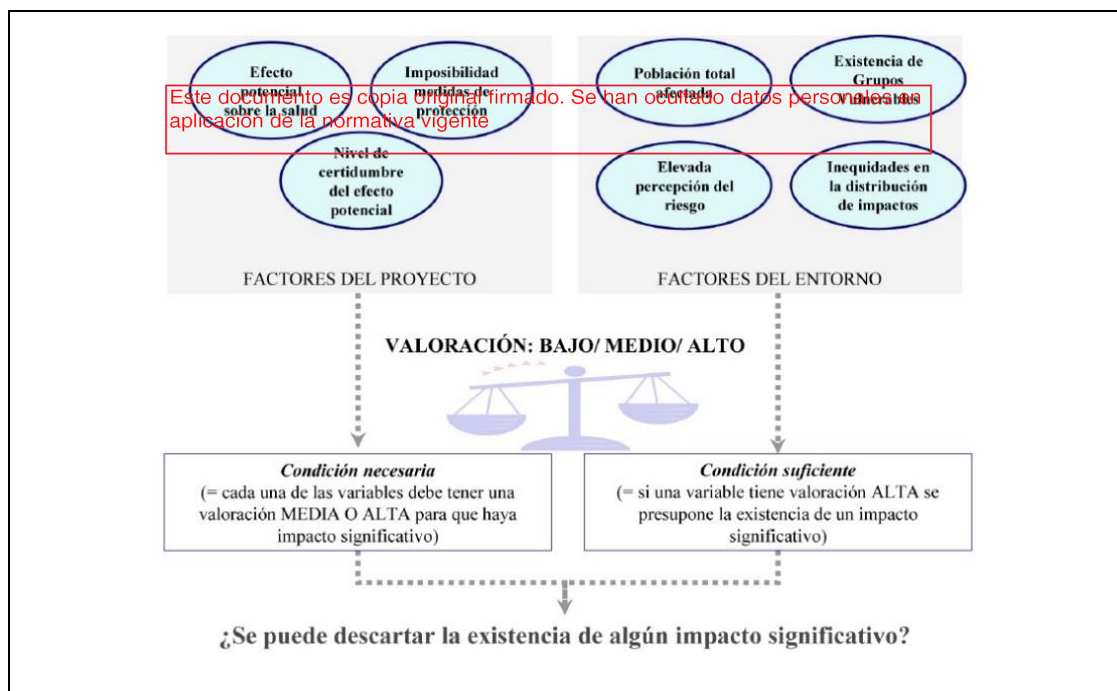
Efecto potencial sobre la salud

Imposibilidad medidas de protección

Nivel de certidumbre del efecto potencial

Este documento es copia original firmado. Se han ocultado datos personales en aplicación de la normativa vigente

Población total afectada

Existencia de Grupos Vulnerables

Elevada percepción del riesgo

Inequidades en la distribución de impactos

FACTORES DEL PROYECTO

FACTORES DEL ENTORNO

VALORACIÓN: BAJO/ MEDIO/ ALTO

*Condición necesaria*
(= cada una de las variables debe tener una valoración MEDIA O ALTA para que haya impacto significativo)

*Condición suficiente*
(= si una variable tiene valoración ALTA se presupone la existencia de un impacto significativo)

¿Se puede descartar la existencia de algún impacto significativo?